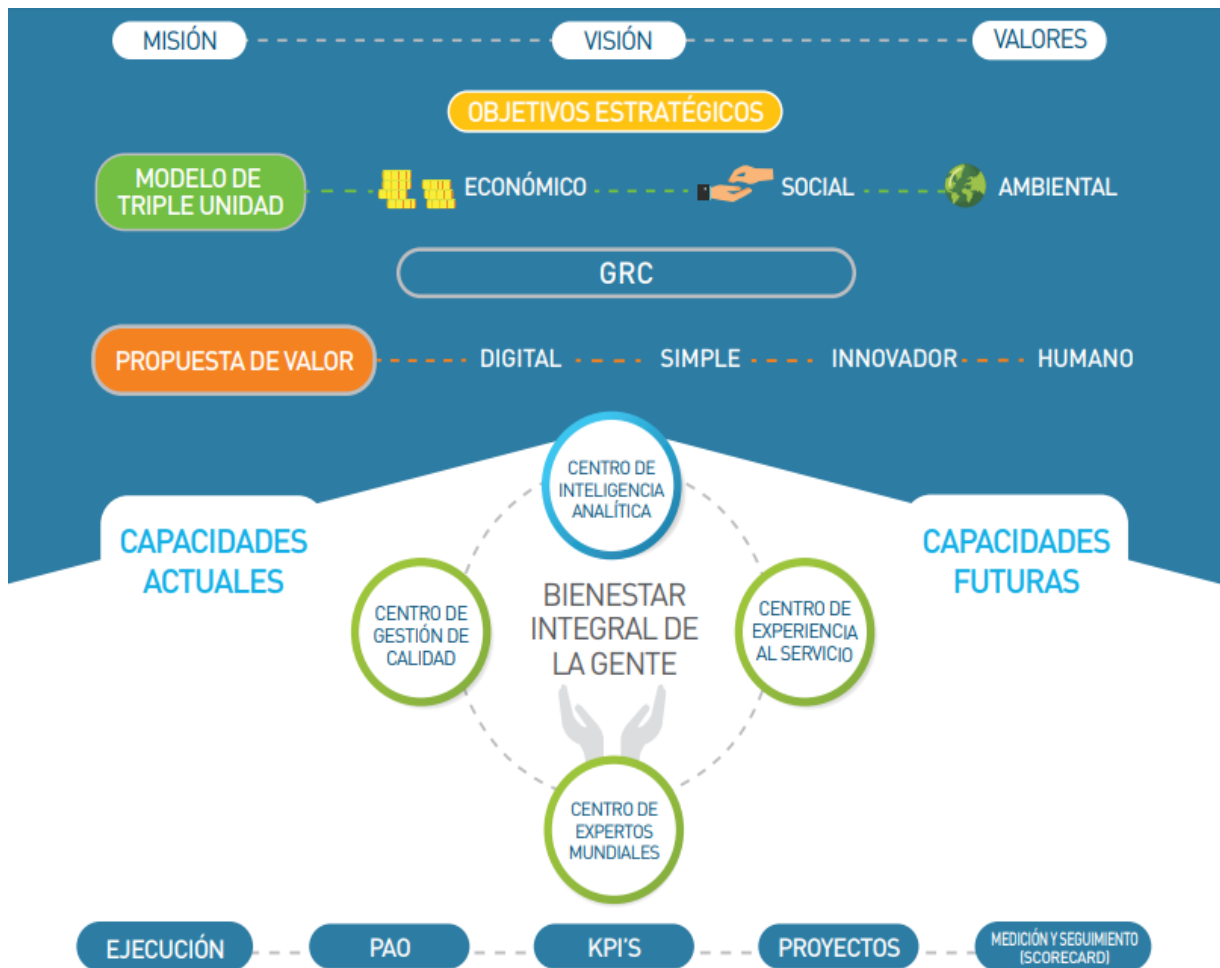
MISIÓN VISIÓN VALORES

OBJETIVOS ESTRATÉGICOS

MODELO DE TRIPLE UNIDAD ECONÓMICO SOCIAL AMBIENTAL

GRC

PROPUESTA DE VALOR DIGITAL SIMPLE INNOVADOR HUMANO

CAPACIDADES ACTUALES

CENTRO DE INTELIGENCIA ANALÍTICA

CAPACIDADES FUTURAS

CENTRO DE GESTIÓN DE CALIDAD

BIENESTAR INTEGRAL DE LA GENTE

CENTRO DE EXPERIENCIA AL SERVICIO

CENTRO DE EXPERTOS MUNDIALES

EJECUCIÓN PAO KPI'S PROYECTOS MEDICIÓN Y SEGUIMIENTO (SCORECARD)